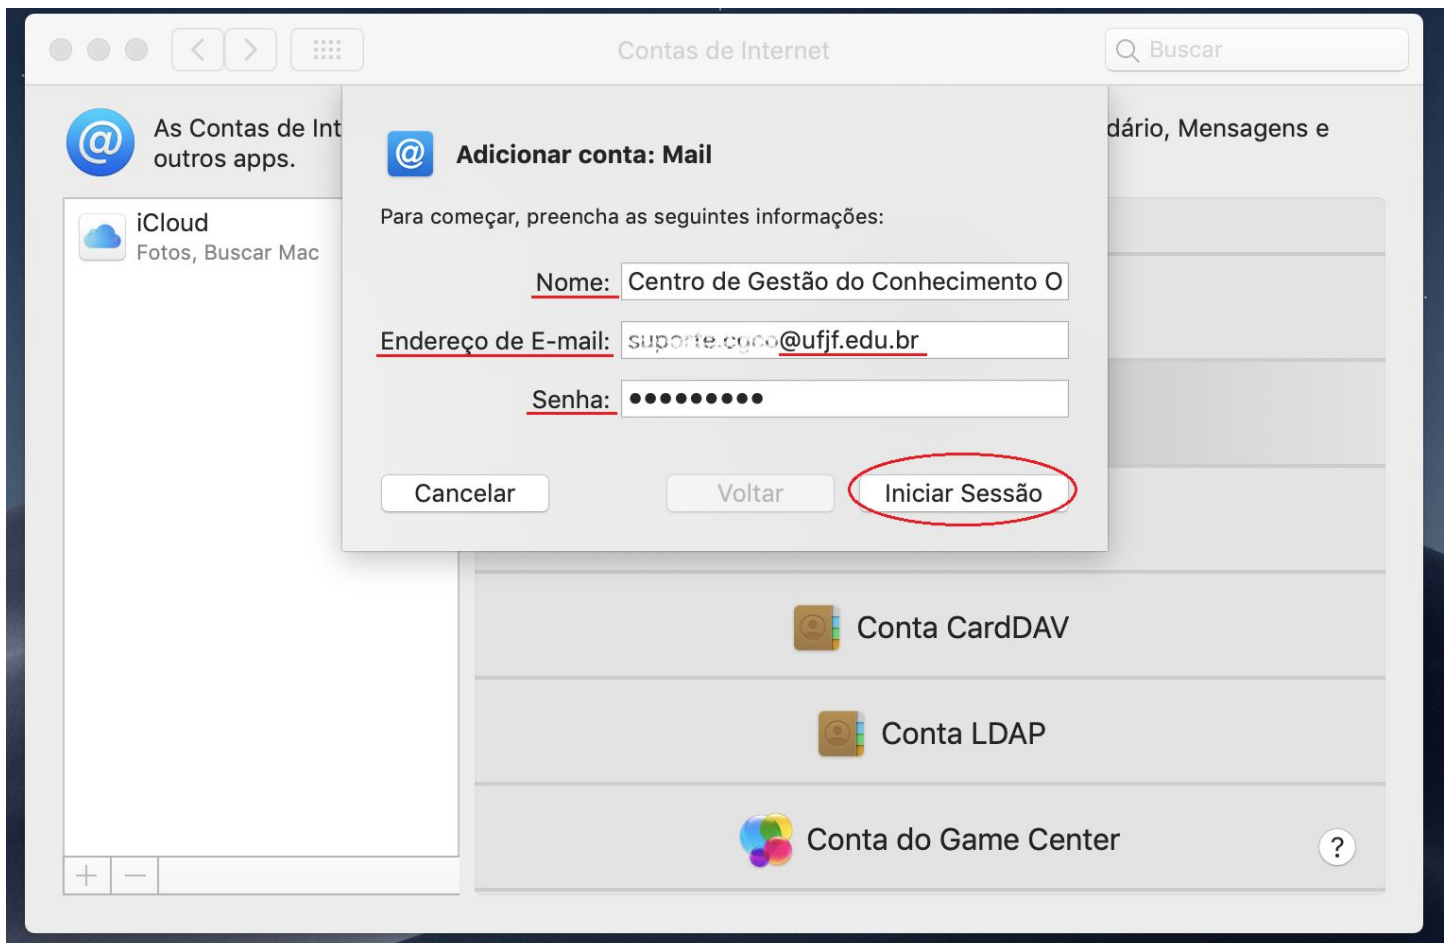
Contas de Internet

Buscar

As Contas de Int

outros apps.

dário, Mensagens e

iCloud
Fotos, Buscar Mac

Adicionar conta: Mail

Para começar, preencha as seguintes informações:

Nome: Centro de Gestão do Conhecimento O

Endereço de E-mail: suporte.cgco@ufjf.edu.br

Senha: ●●●●●●●●●

Cancelar

Voltar

Iniciar Sessão

Conta CardDAV

Conta LDAP

Conta do Game Center

?

+ −